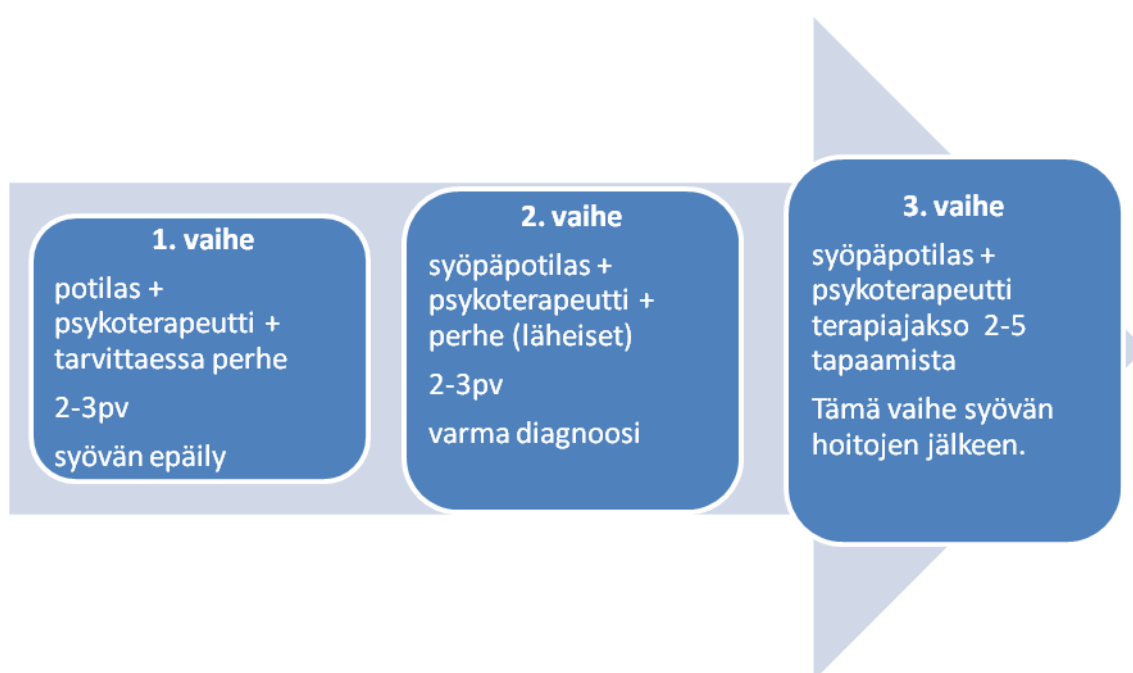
1. vaihe

potilas + psykoterapeutti + tarvittaessa perhe

2-3pv

syövän epäily

2. vaihe

syöpäpotilas + psykoterapeutti + perhe (läheiset)

2-3pv

varma diagnoosi

3. vaihe

syöpäpotilas + psykoterapeutti terapiajakso 2-5 tapaamista

Tämä vaihe syövän hoitojen jälkeen.